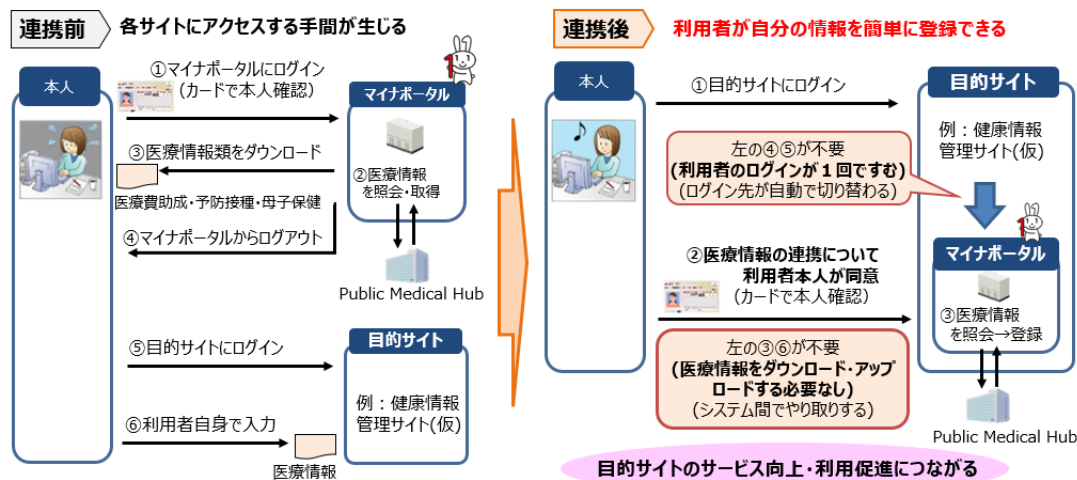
連携前 各サイトにアクセスする手間が生じる

本人

①マイナポータルにログイン（カードで本人確認）

マイナポータル

②医療情報を照会・取得

③医療情報類をダウンロード

医療費助成・予防接種・母子保健

④マイナポータルからログアウト

Public Medical Hub

⑤目的サイトにログイン

目的サイト

例：健康情報管理サイト(仮)

⑥利用者自身で入力

医療情報

連携後 利用者が自分の情報を簡単に登録できる

本人

①目的サイトにログイン

目的サイト

例：健康情報管理サイト(仮)

左の④⑤が不要
(利用者のログインが１回ですむ)
（ログイン先が自動で切り替わる）

マイナポータル

②医療情報の連携について利用者本人が同意
（カードで本人確認）

③医療情報を照会→登録

左の③⑥が不要
(医療情報をダウンロード・アップロードする必要なし)
（システム間でやり取りする）

Public Medical Hub

目的サイトのサービス向上・利用促進につながる